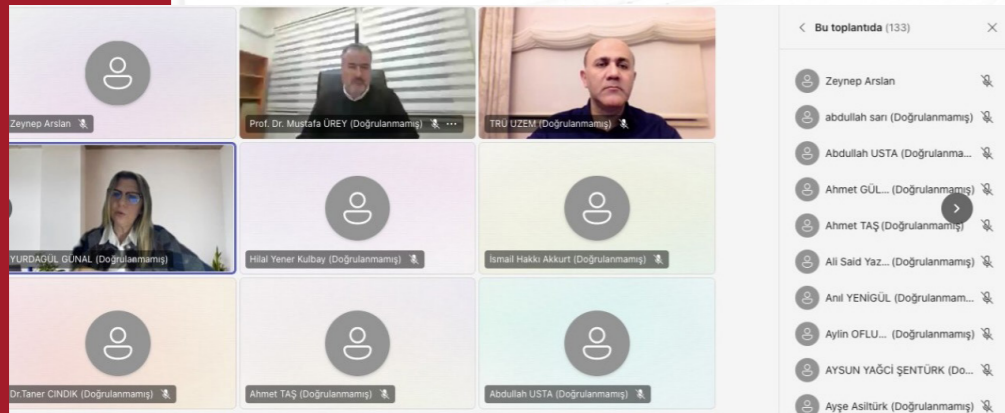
Zeynep Arslan

Prof. Dr. Mustafa ÜREY (Doğrulanmamış) ···

TRÜ UZEM (Doğrulanmamış)

YURDAGÜL GÜNAL (Doğrulanmamış)

Hilal Yener Kulbay (Doğrulanmamış)

İsmail Hakkı Akkurt (Doğrulanmamış)

Dr.Taner CINDIK (Doğrulanmamış)

Ahmet TAŞ (Doğrulanmamış)

Abdullah USTA (Doğrulanmamış)

< Bu toplantıda (133) ×

Zeynep Arslan
abdullah sarı (Doğrulanmamış)
Abdullah USTA (Doğrulanma...
Ahmet GÜL... (Doğrulanmamış)
Ahmet TAŞ (Doğrulanmamış)
Ali Said Yaz... (Doğrulanmamış)
Anıl YENİGÜL (Doğrulanmam...
Aylin OFLU... (Doğrulanmamış)
AYSUN YAĞCI ŞENTÜRK (Do...
Ayşe Asiltürk (Doğrulanmamış)